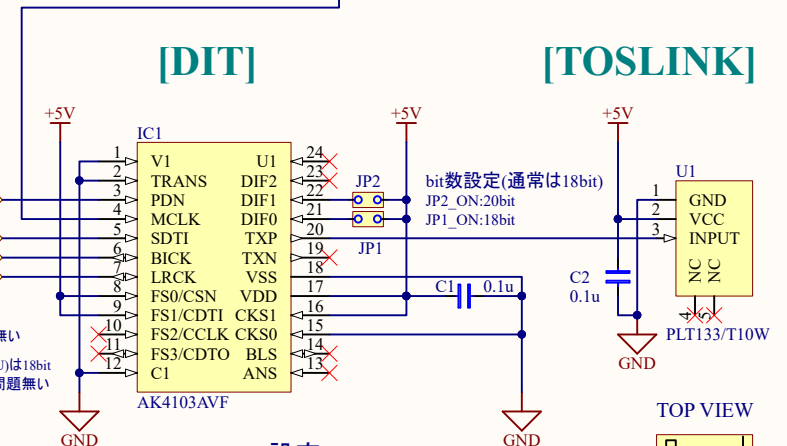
[DIT]

[TOSLINK]

+5V

+5V

+5V

IC1

1 V1
2 TRANS
3 PDN
4 MCLK
5 SDTI
6 BICK
7 LRCK
8 FS0/CSN
9 FS1/CDTI
10 FS2/CCLK
11 FS3/CDTO
12 C1

U1 24
DIF2 23
DIF1 22
DIF0 21
TXP 20
TXN 19
VSS 18
VDD 17
CKS1 16
CKS0 15
BLS 14
ANS 13

AK4103AVF

JP2

JP1

bit数設定(通常は18bit)
JP2_ON:20bit
JP1_ON:18bit

C1 0.1u

C2
0.1u

U1
1 GND
2 VCC
3 INPUT
NC 4
NC 5

PLT133/T10W

GND

GND

GND

無い
)は18bit
問題無い

TOP VIEW

設定